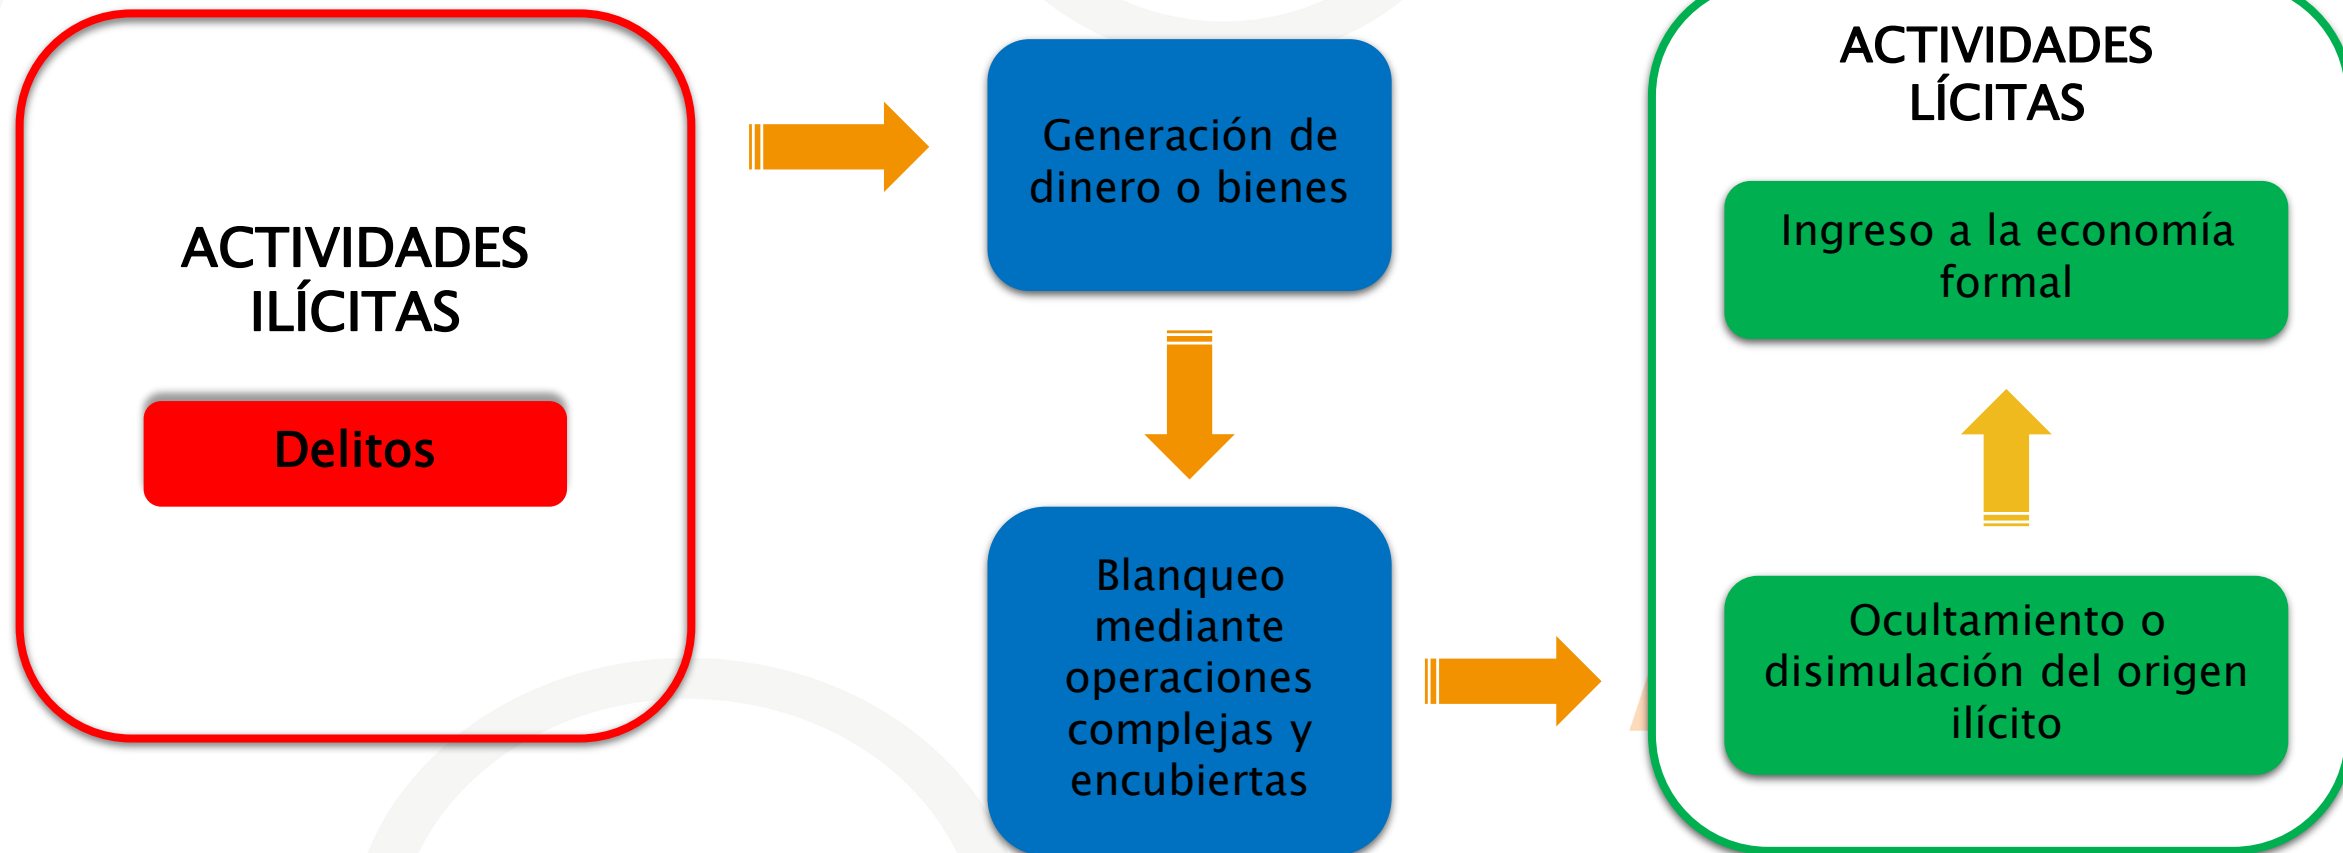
ACTIVIDADES ILÍCITAS

Delitos

Generación de dinero o bienes

Blanqueo mediante operaciones complejas y encubiertas

ACTIVIDADES LÍCITAS

Ingreso a la economía formal

Ocultamiento o disimulación del origen ilícito